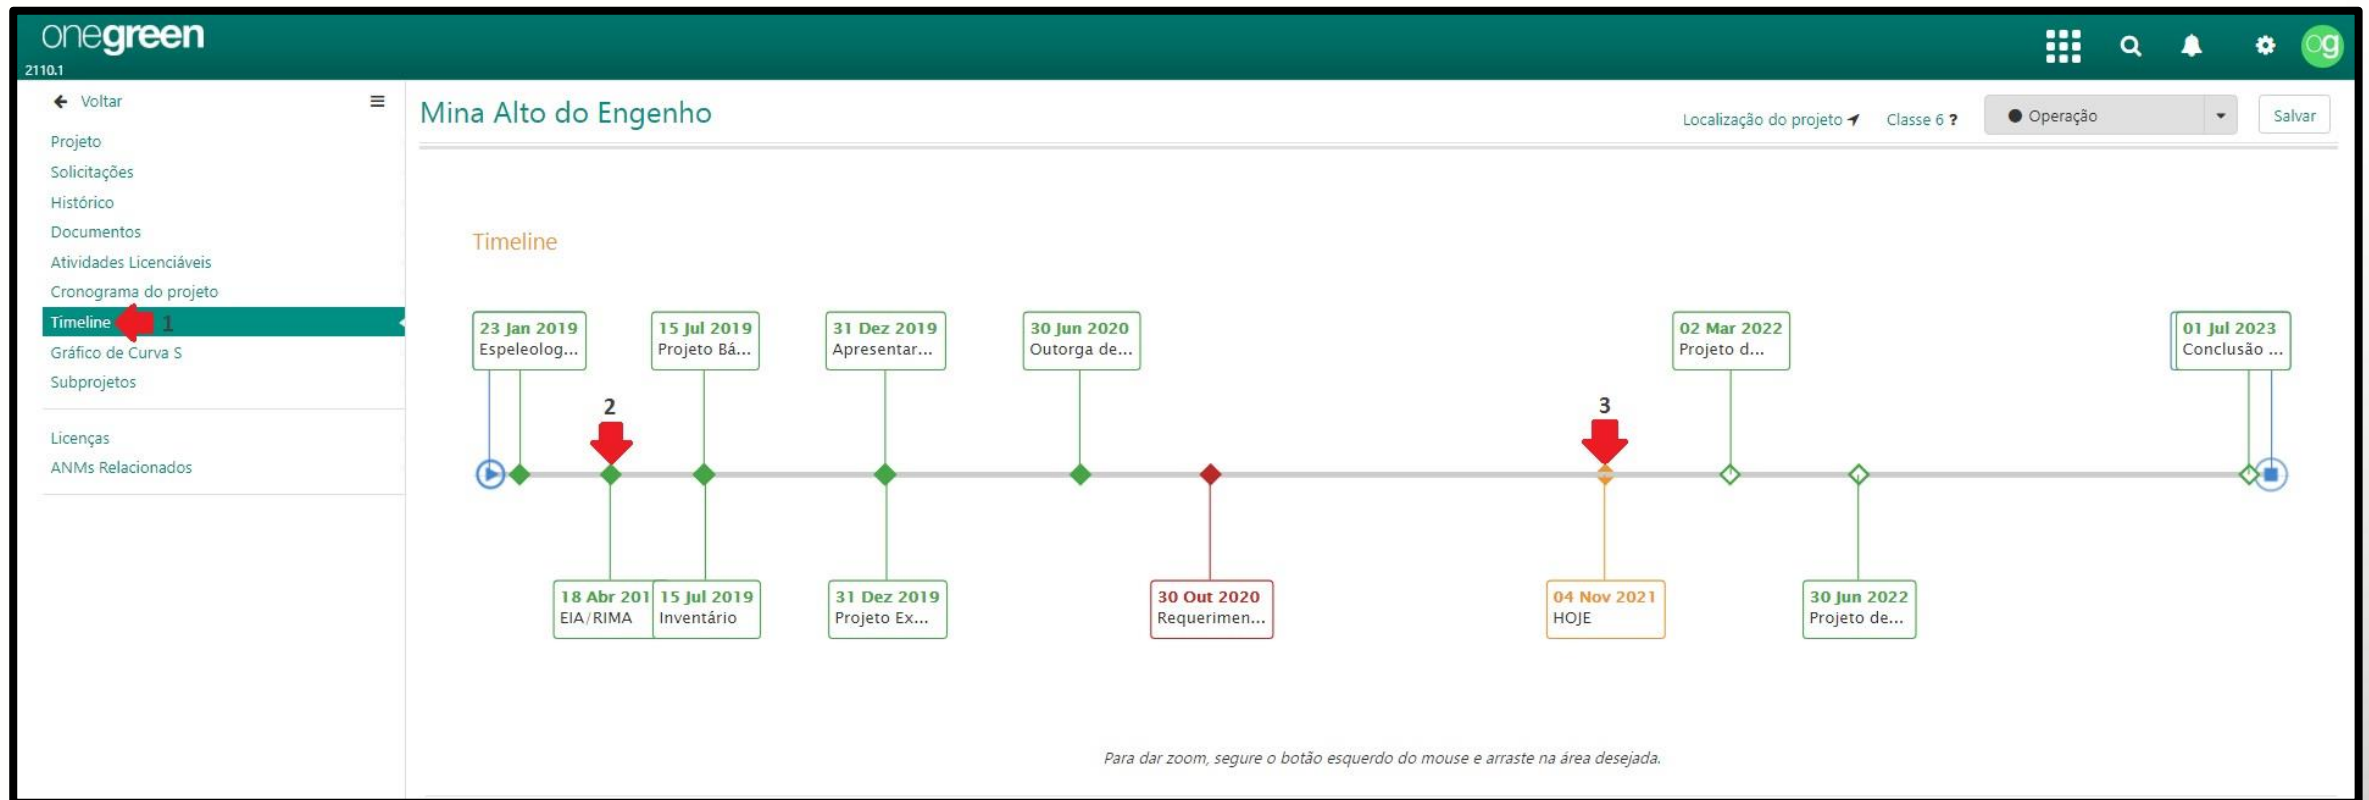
onegreen
2110.1

og

Voltar

Projeto
Solicitações
Histórico
Documentos
Atividades Licenciáveis
Cronograma do projeto
Timeline 1
Gráfico de Curva S
Subprojetos

Licenças
ANMs Relacionados

Mina Alto do Engenho

Localização do projeto Classe 6 ? Operação Salvar

Timeline

23 Jan 2019
Espeleolog...

15 Jul 2019
Projeto Bá...

31 Dez 2019
Apresentar...

30 Jun 2020
Outorga de...

02 Mar 2022
Projeto d...

01 Jul 2023
Conclusão ...

2

3

18 Abr 201
EIA/RIMA

15 Jul 2019
Inventário

31 Dez 2019
Projeto Ex...

30 Out 2020
Requerimen...

04 Nov 2021
HOJE

30 Jun 2022
Projeto de...

Para dar zoom, segure o botão esquerdo do mouse e arraste na área desejada.